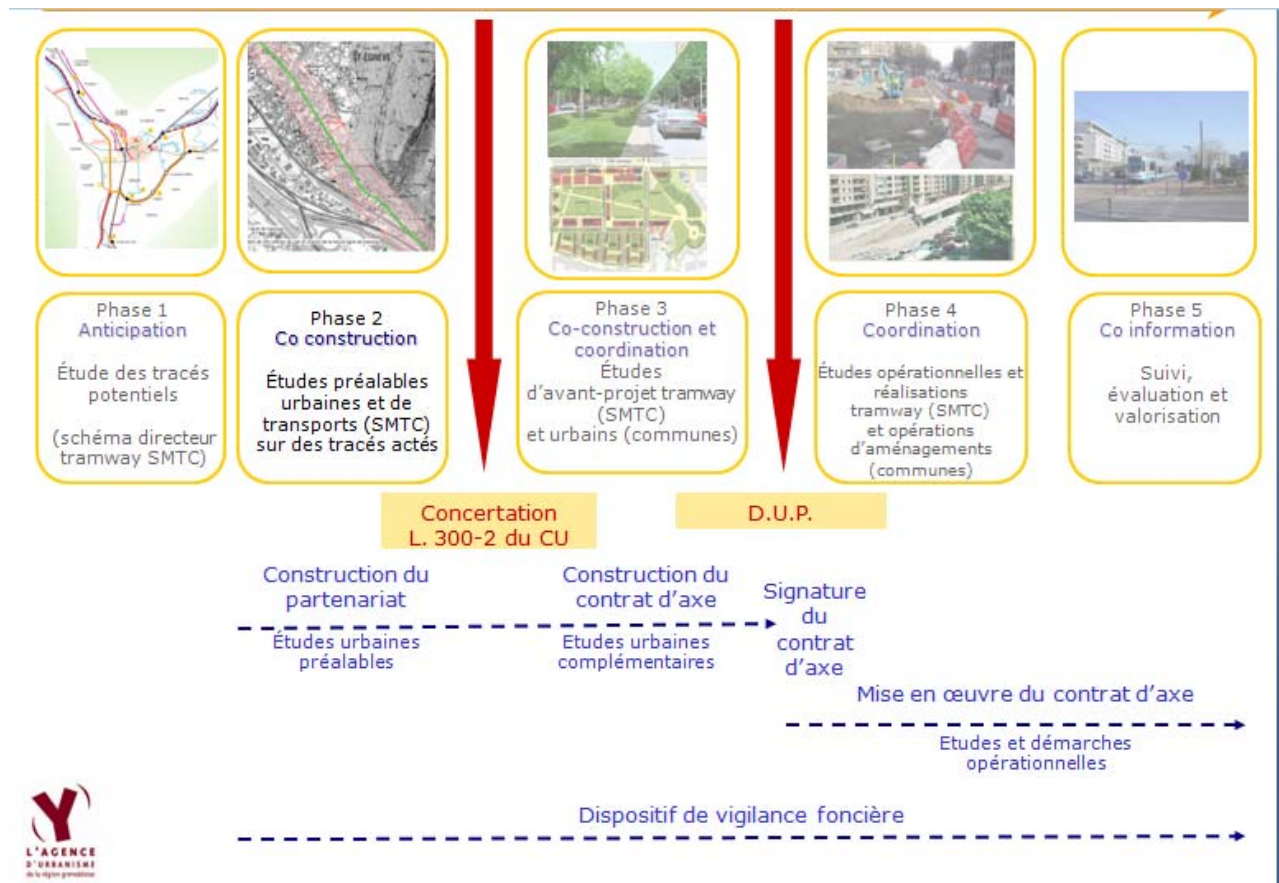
Phase 1
Anticipation

Étude des tracés potentiels

(schéma directeur tramway SMTC)

Phase 2
Co construction

Études préalables urbaines et de transports (SMTC) sur des tracés actés

Phase 3
Co-construction et coordination
Études d'avant-projet tramway (SMTC) et urbains (communes)

Phase 4
Coordination

Études opérationnelles et réalisations tramway (SMTC) et opérations d'aménagements (communes)

Phase 5
Co information

Suivi, évaluation et valorisation

Concertation
L. 300-2 du CU

D.U.P.

Construction du partenariat

Études urbaines préalables

Construction du contrat d'axe

Etudes urbaines complémentaires

Signature du contrat d'axe

Mise en œuvre du contrat d'axe

Etudes et démarches opérationnelles

Dispositif de vigilance foncière

L'AGENCE D'URBANISME de la région grenobloise